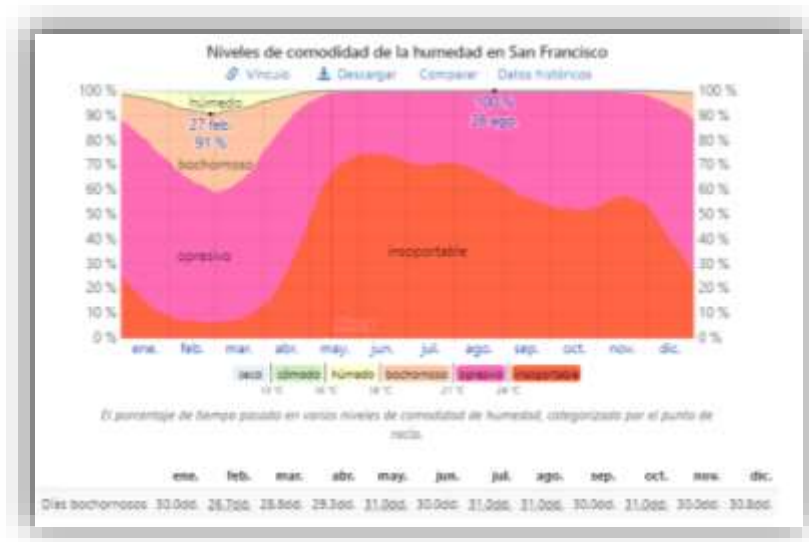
Niveles de comodidad de la humedad en San Francisco

Vínculo Descargar Comparar Datos históricos

100 %
90 %
80 %
70 %
60 %
50 %
40 %
30 %
20 %
10 %
0 %

húmedo
27 feb.
91 %
bochornoso
opresivo
insoportable
100 %
29 ago.

100 %
90 %
80 %
70 %
60 %
50 %
40 %
30 %
20 %
10 %
0 %

ene. feb. mar. abr. may. jun. jul. ago. sep. oct. nov. dic.

seco cómodo húmedo bochornoso opresivo insoportable
13 °C 16 °C 18 °C 21 °C 24 °C

El porcentaje de tiempo pasado en varios niveles de comodidad de humedad, categorizado por el punto de rocío.

| | ene. | feb. | mar. | abr. | may. | jun. | jul. | ago. | sep. | oct. | nov. | dic. |
|---|---|---|---|---|---|---|---|---|---|---|---|---|
| Días bochornosos | 30.0dd. | 26.7dd. | 28.8dd. | 29.3dd. | 31.0dd. | 30.0dd. | 31.0dd. | 31.0dd. | 30.0dd. | 31.0dd. | 30.0dd. | 30.8dd. |